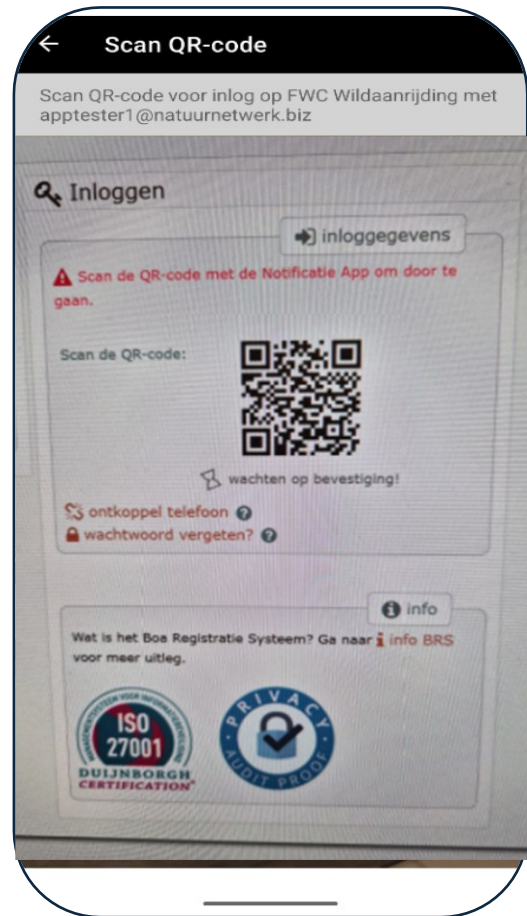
← Scan QR-code

Scan QR-code voor inlog op FWC Wildaanrijding met apptester1@natuurnetwerk.biz

Inloggen

inloggegevens

Scan de QR-code met de Notificatie App om door te gaan.

Scan de QR-code:

wachten op bevestiging!

ontkoppel telefoon

wachtwoord vergeten?

info

Wat is het Boa Registratie Systeem? Ga naar info BRS voor meer uitleg.

MANAGEMENTSYSTEEM VOOR INFORMATIEBEVEILIGING ISO 27001 DUIJNBORGH CERTIFICATION

PRIVACY AUDIT PROOF